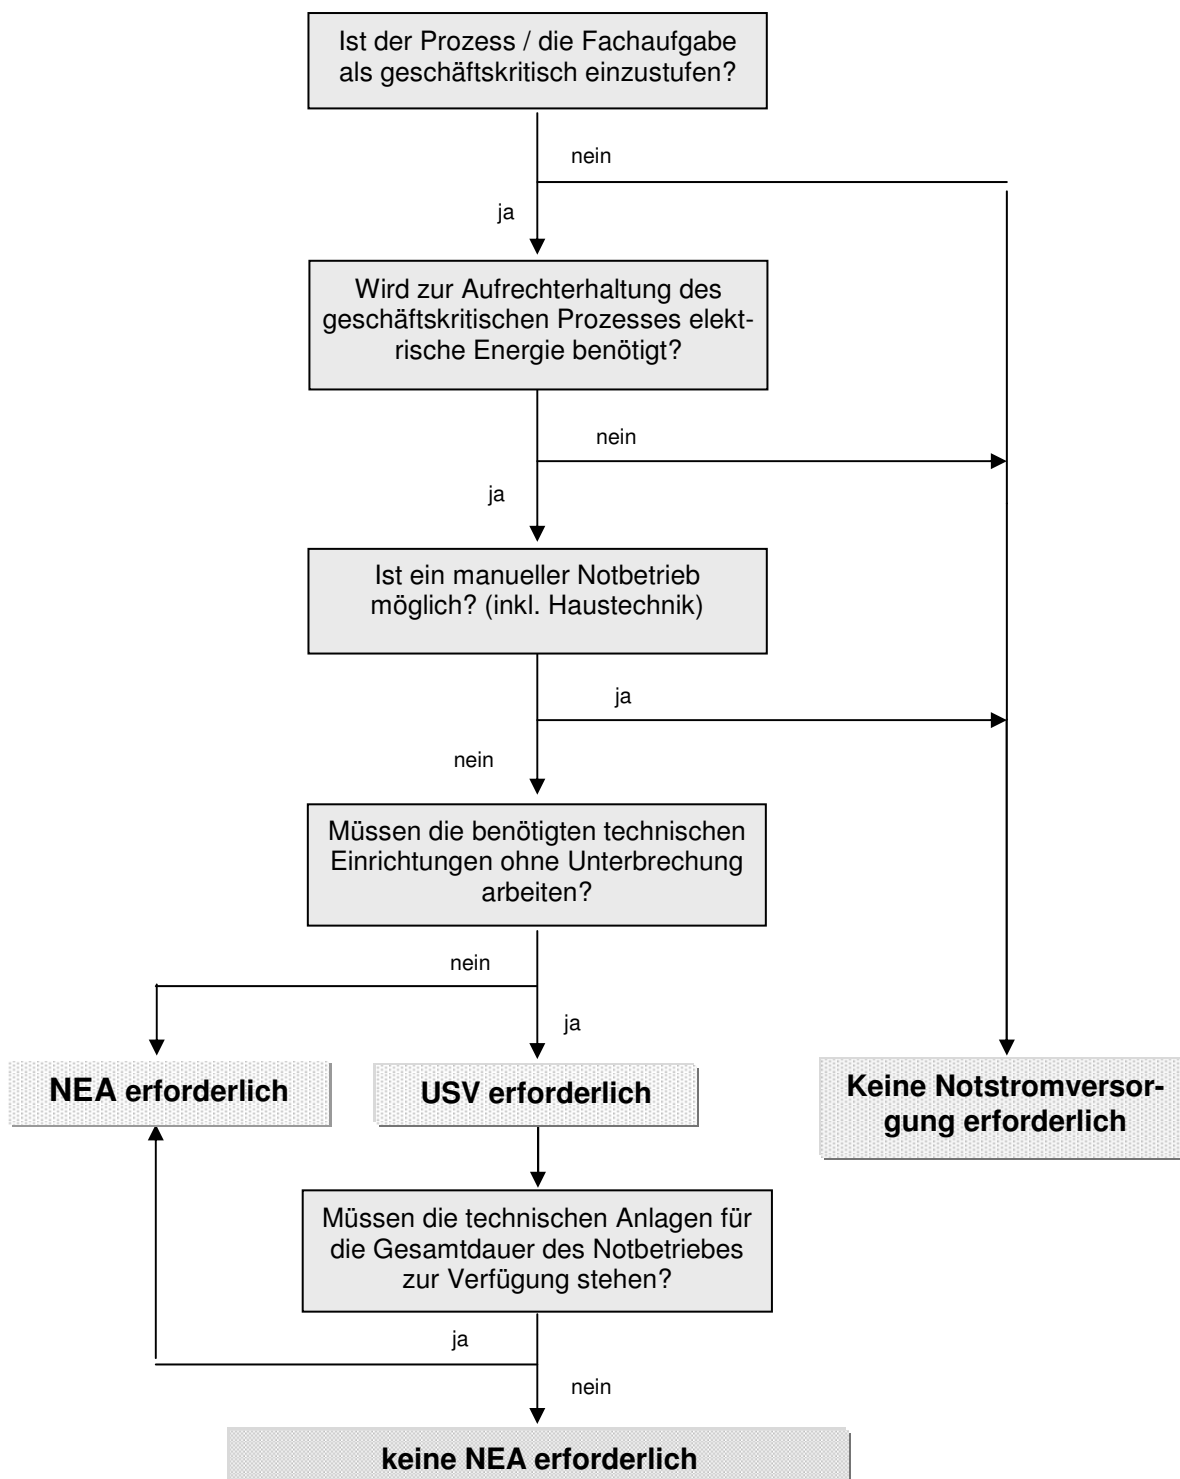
Ist der Prozess / die Fachaufgabe als geschäftskritisch einzustufen?

nein

ja

Wird zur Aufrechterhaltung des geschäftskritischen Prozesses elektrische Energie benötigt?

nein

ja

Ist ein manueller Notbetrieb möglich? (inkl. Haustechnik)

ja

nein

Müssen die benötigten technischen Einrichtungen ohne Unterbrechung arbeiten?

nein

ja

NEA erforderlich

USV erforderlich

Keine Notstromversorgung erforderlich

Müssen die technischen Anlagen für die Gesamtdauer des Notbetriebes zur Verfügung stehen?

ja

nein

keine NEA erforderlich